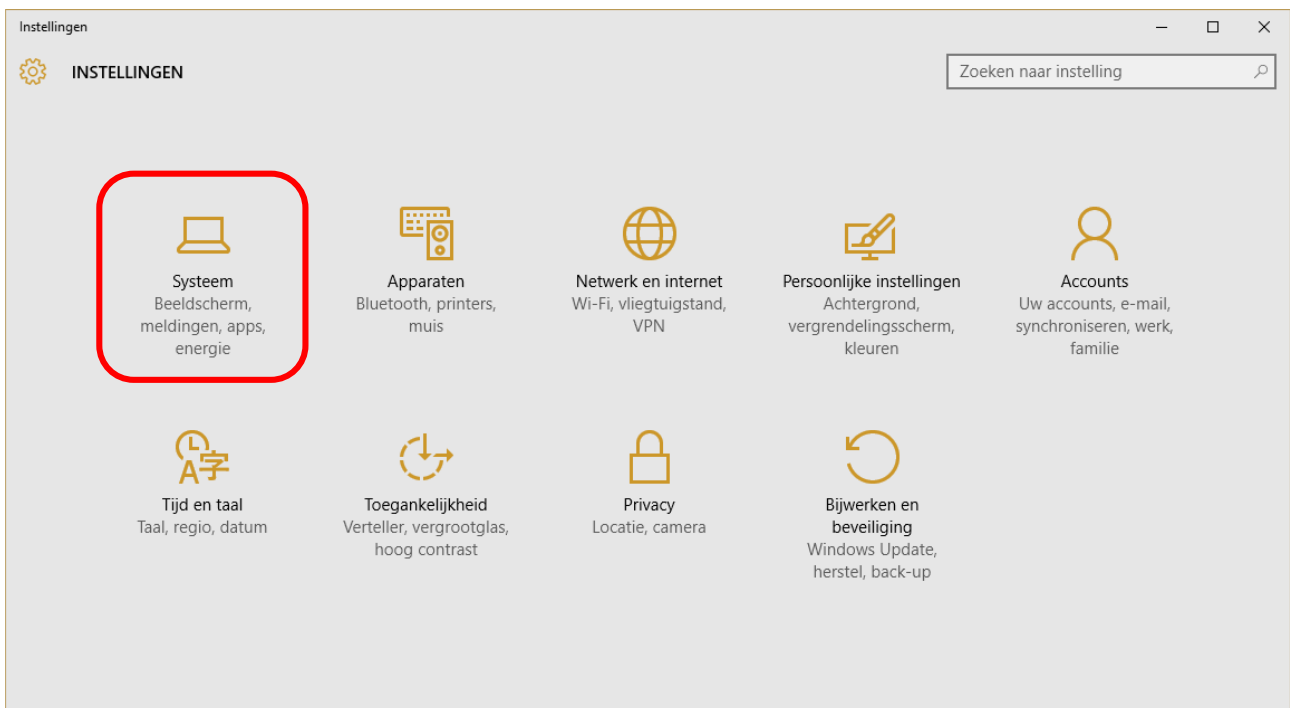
Instellingen

INSTELLINGEN

Zoeken naar instelling

Systeem
Beeldscherm, meldingen, apps, energie

Apparaten
Bluetooth, printers, muis

Netwerk en internet
Wi-Fi, vliegtuigstand, VPN

Persoonlijke instellingen
Achtergrond, vergrendelingsscherm, kleuren

Accounts
Uw accounts, e-mail, synchroniseren, werk, familie

Tijd en taal
Taal, regio, datum

Toegankelijkheid
Verteller, vergrootglas, hoog contrast

Privacy
Locatie, camera

Bijwerken en beveiliging
Windows Update, herstel, back-up